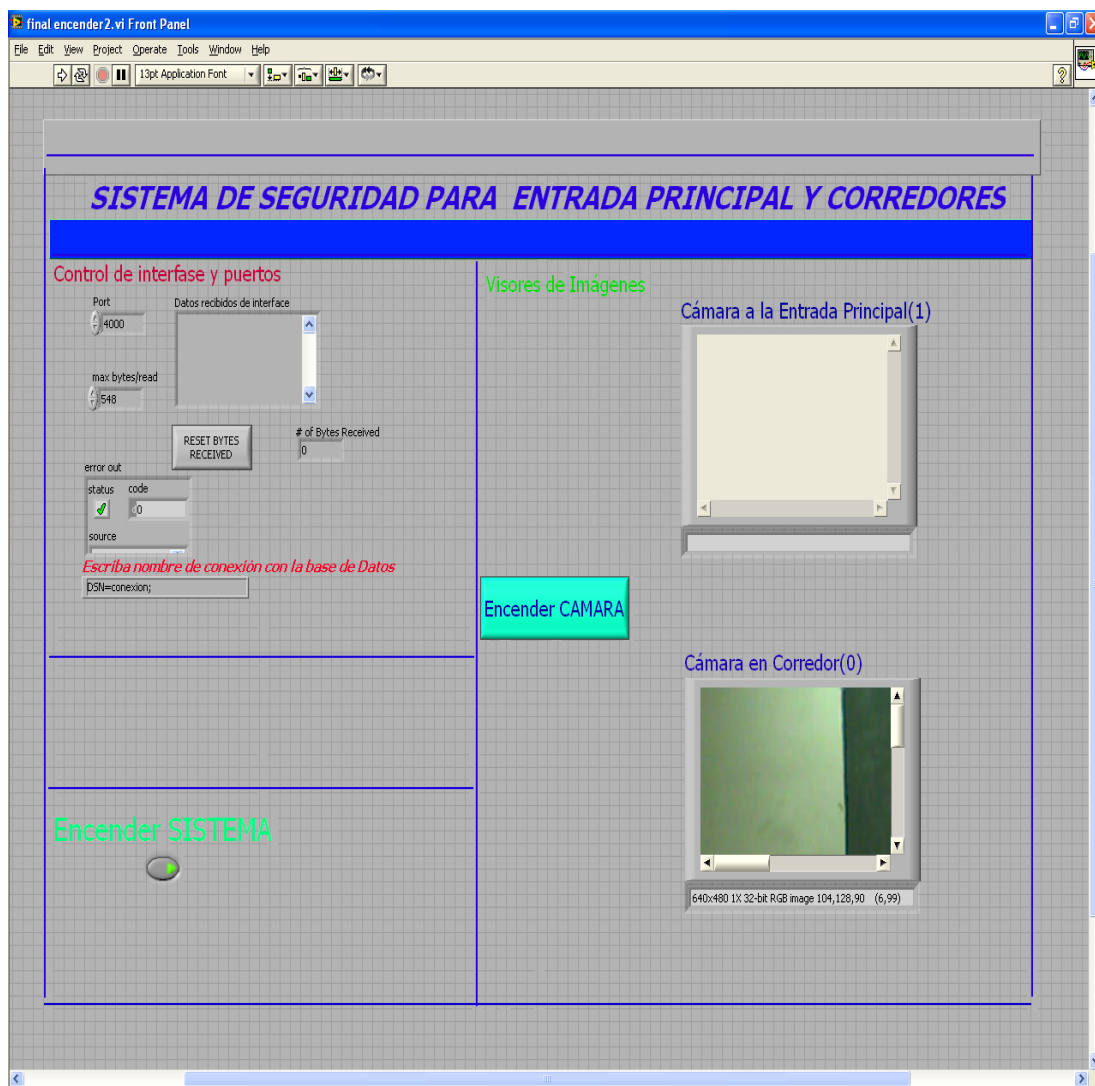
final encender2.vi Front Panel

File Edit View Project Operate Tools Window Help

13pt Application Font

SISTEMA DE SEGURIDAD PARA ENTRADA PRINCIPAL Y CORREDORES

Control de interfase y puertos

Port
4000

Datos recibidos de interface

max bytes/read
548

RESET BYTES RECEIVED

# of Bytes Received
0

error out
status
code
0
source

Escriba nombre de conexión con la base de Datos
DSN=conexion;

Encender SISTEMA

Visores de Imágenes

Cámara a la Entrada Principal(1)

Encender CAMARA

Cámara en Corredor(0)

640x480 1X 32-bit RGB image 104,128,90 (6,99)